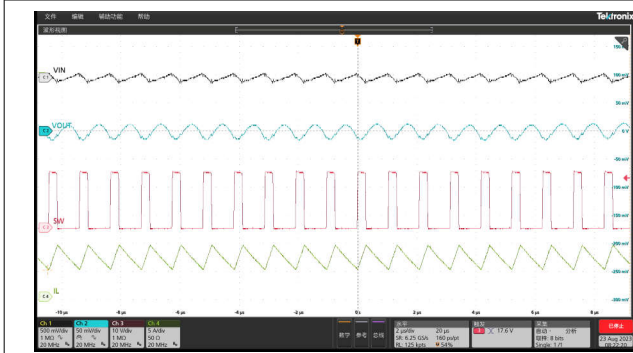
文件 编辑 辅助功能 帮助
Tektronix
波形视图
T
VIN
VOUT
SW
IL
-10 µs -8 µs -6 µs -4 µs -2 µs 0 s 2 µs 4 µs 6 µs 8 µs
Ch 1 500 mV/div 1 MΩ 20 MHz
Ch 2 50 mV/div 1 MΩ 20 MHz
Ch 3 10 V/div 1 MΩ 20 MHz
Ch 4 5 A/div 50 Ω 20 MHz
数学 参考 总线
水平 2 µs/div 20 µs SR: 6.25 GS/s 160 ps/pt RL: 125 kpts 54%
触发 17.6 V
采集 自动, 分析 取样: 8 bits Single: 1/1
已停止
23 Aug 2023 08:22:20